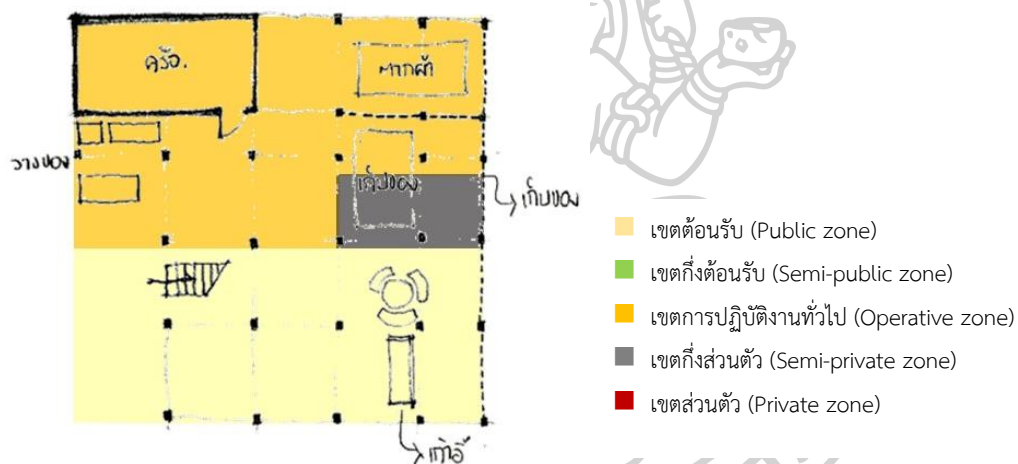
ครัว.

หาบค้า

วางของ

เก็บของ

เก็บของ

เก้าอี้

เขตต้อนรับ (Public zone)
เขตกึ่งต้อนรับ (Semi-public zone)
เขตการปฏิบัติงานทั่วไป (Operative zone)
เขตกึ่งส่วนตัว (Semi-private zone)
เขตส่วนตัว (Private zone)